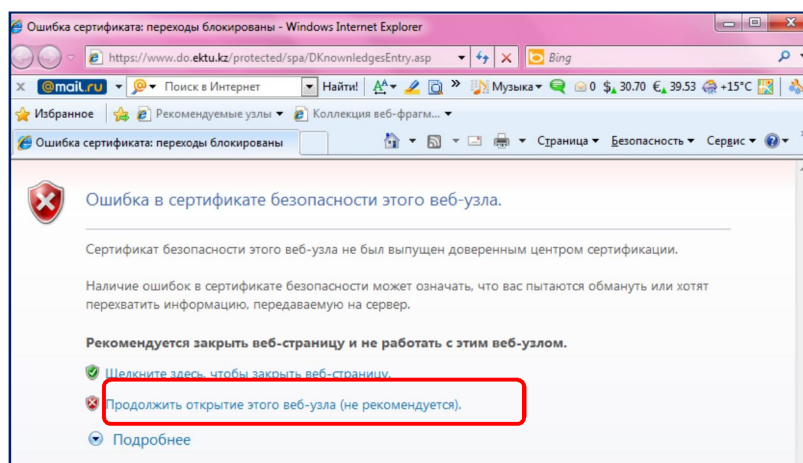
Ошибка сертификата: переходы блокированы - Windows Internet Explorer

https://www.do.ektu.kz/protected/spa/DKnownledgesEntry.asp

Bing

@mail.ru Поиск в Интернет Найти! Музыка 0 $ 30.70 € 39.53 +15°C

Избранное Рекомендуемые узлы Коллекция веб-фрагм...

Ошибка сертификата: переходы блокированы

Страница Безопасность Сервис

Ошибка в сертификате безопасности этого веб-узла.

Сертификат безопасности этого веб-узла не был выпущен доверенным центром сертификации.

Наличие ошибок в сертификате безопасности может означать, что вас пытаются обмануть или хотят перехватить информацию, передаваемую на сервер.

Рекомендуется закрыть веб-страницу и не работать с этим веб-узлом.

Щелкните здесь, чтобы закрыть веб-страницу.

Продолжить открытие этого веб-узла (не рекомендуется).

Подробнее